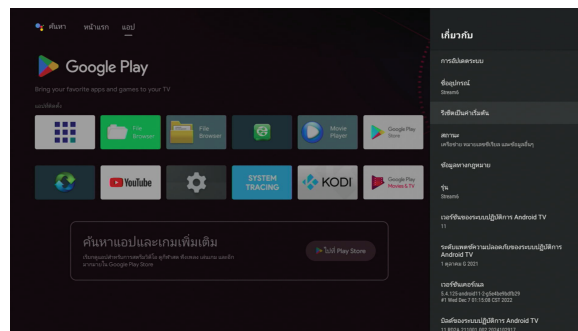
ค้นหา หน้าแรก แอป

Google Play

Bring your favorite apps and games to your TV

แอปที่ติดตั้ง

File Browser

File Browser

Movie Player

Google Play Store

YouTube

SYSTEM TRACING

KODI

Google Play Movies & TV

ค้นหาแอปและเกมเพิ่มเติม

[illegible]

ไปที่ Play Store

เกี่ยวกับ

การอัปเดตระบบ

ชื่ออุปกรณ์

Streamili

รีเซ็ตเป็นค่าเริ่มต้น

สถานะ

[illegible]

ข้อมูลทางกฎหมาย

รุ่น

Streamili

เวอร์ชันของระบบปฏิบัติการ Android TV

11

ระดับแพตช์ความปลอดภัยของระบบปฏิบัติการ Android TV

1 ตุลาคม ปี 2021

เวอร์ชันเคอร์เนล

5.4.125-android11-2-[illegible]
#1 Wed Dec 7 01:15:08 CST 2022

บิลด์ของระบบปฏิบัติการ Android TV

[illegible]